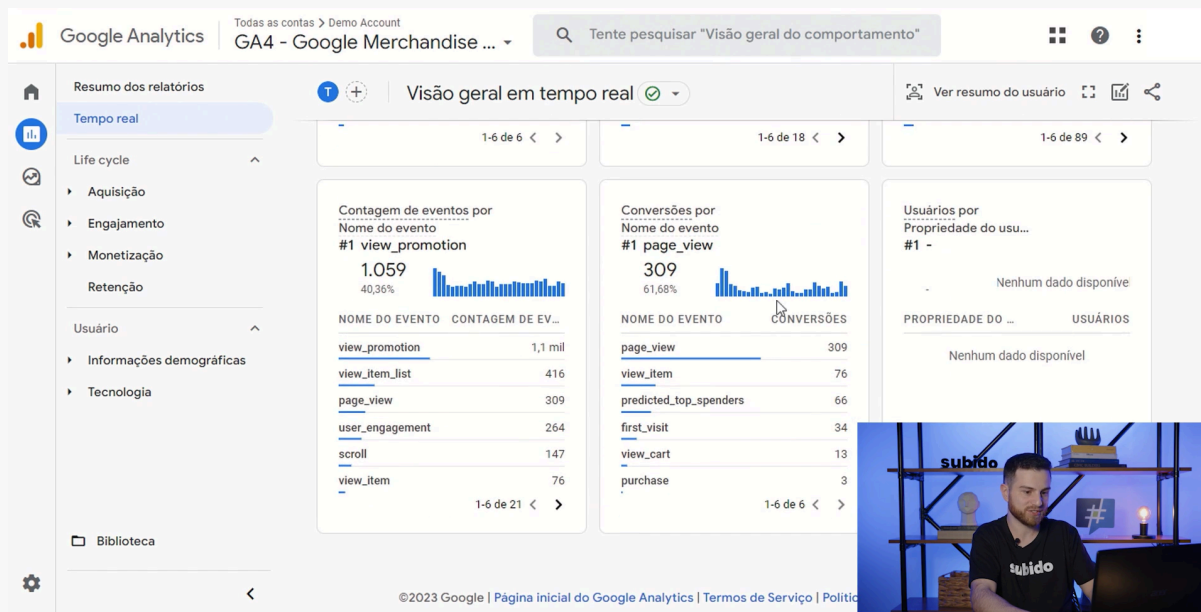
Google Analytics
Todas as contas > Demo Account
GA4 - Google Merchandise ...
Tente pesquisar "Visão geral do comportamento"

Resumo dos relatórios
Tempo real
Life cycle
Aquisição
Engajamento
Monetização
Retenção
Usuário
Informações demográficas
Tecnologia
Biblioteca

T
Visão geral em tempo real
Ver resumo do usuário

1-6 de 6
1-6 de 18
1-6 de 89

Contagem de eventos por Nome do evento
#1 view_promotion
1.059
40,36%

| NOME DO EVENTO | CONTAGEM DE EV... |
|---|---|
| view_promotion | 1,1 mil |
| view_item_list | 416 |
| page_view | 309 |
| user_engagement | 264 |
| scroll | 147 |
| view_item | 76 |

1-6 de 21

Conversões por Nome do evento
#1 page_view
309
61,68%

| NOME DO EVENTO | CONVERSÕES |
|---|---|
| page_view | 309 |
| view_item | 76 |
| predicted_top_spenders | 66 |
| first_visit | 34 |
| view_cart | 13 |
| purchase | 3 |

1-6 de 6

Usuários por Propriedade do usu...
#1 -
Nenhum dado disponíve
PROPRIEDADE DO ... USUÁRIOS
Nenhum dado disponível

subido
subido

©2023 Google | Página inicial do Google Analytics | Termos de Serviço | Politic